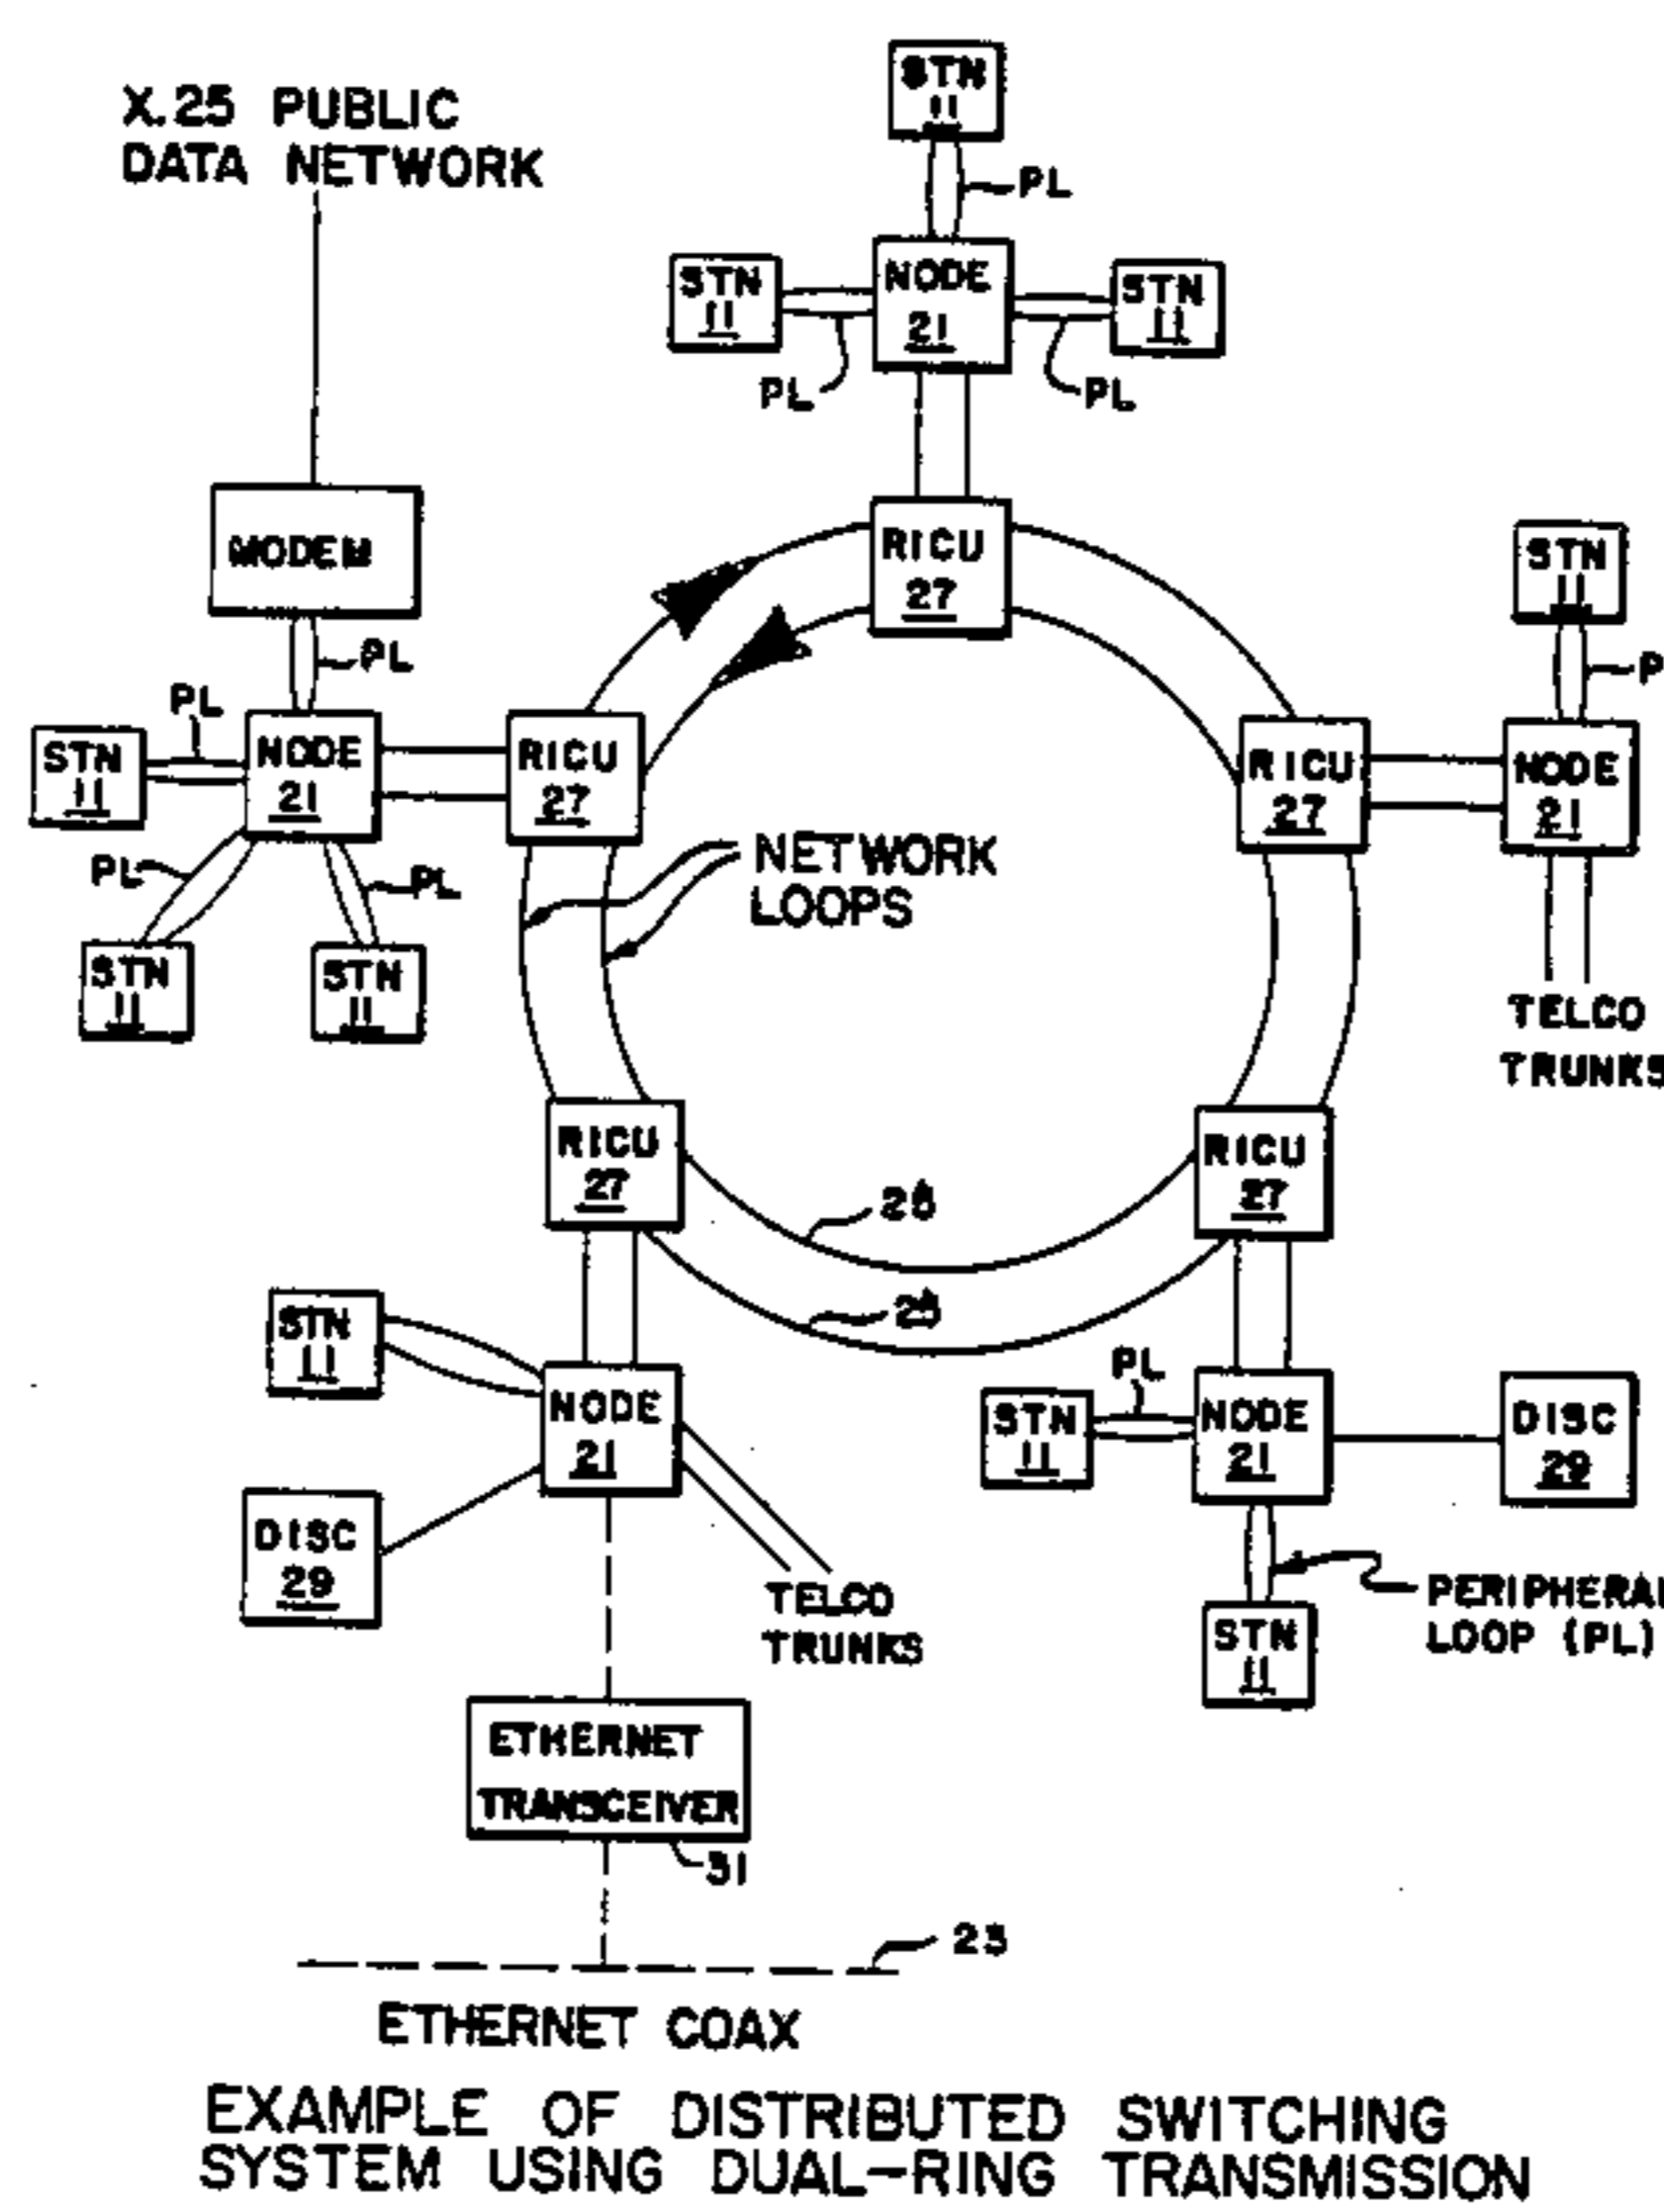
X.25 PUBLIC DATA NETWORK

STN 11

PL

STN 11

NODE 21

STN 11

PL

PL

MODEM

RICU 27

STN 11

PL

P

PL

STN 11

NODE 21

RICU 27

RICU 27

NODE 21

PL

PL

NETWORK LOOPS

STN 11

STN 11

TELCO TRUNKS

RICU 27

RICU 27

26

25

STN 11

PL

NODE 21

STN 11

NODE 21

DISC 29

DISC 29

TELCO TRUNKS

PERIPHERAL LOOP (PL)

STN 11

ETHERNET TRANSCEIVER

31

23

ETHERNET COAX

EXAMPLE OF DISTRIBUTED SWITCHING SYSTEM USING DUAL-RING TRANSMISSION